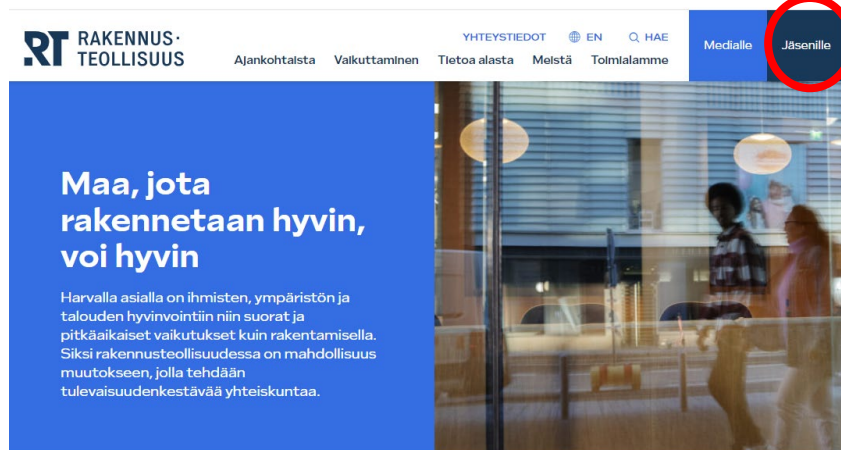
RT RAKENNUS· TEOLLISUUS

YHTEYSTIEDOT EN HAE

Ajankohtaista Vaikuttaminen Tietoa alasta Meistä Toimialamme

Medialle Jäsenille

Maa, jota rakennetaan hyvin, voi hyvin

Harvalla asialla on ihmisten, ympäristön ja talouden hyvinvointiin niin suorat ja pitkäaikaiset vaikutukset kuin rakentamisella. Siksi rakennusteollisuudessa on mahdollisuus muutokseen, jolla tehdään tulevaisuudenkestävää yhteiskuntaa.